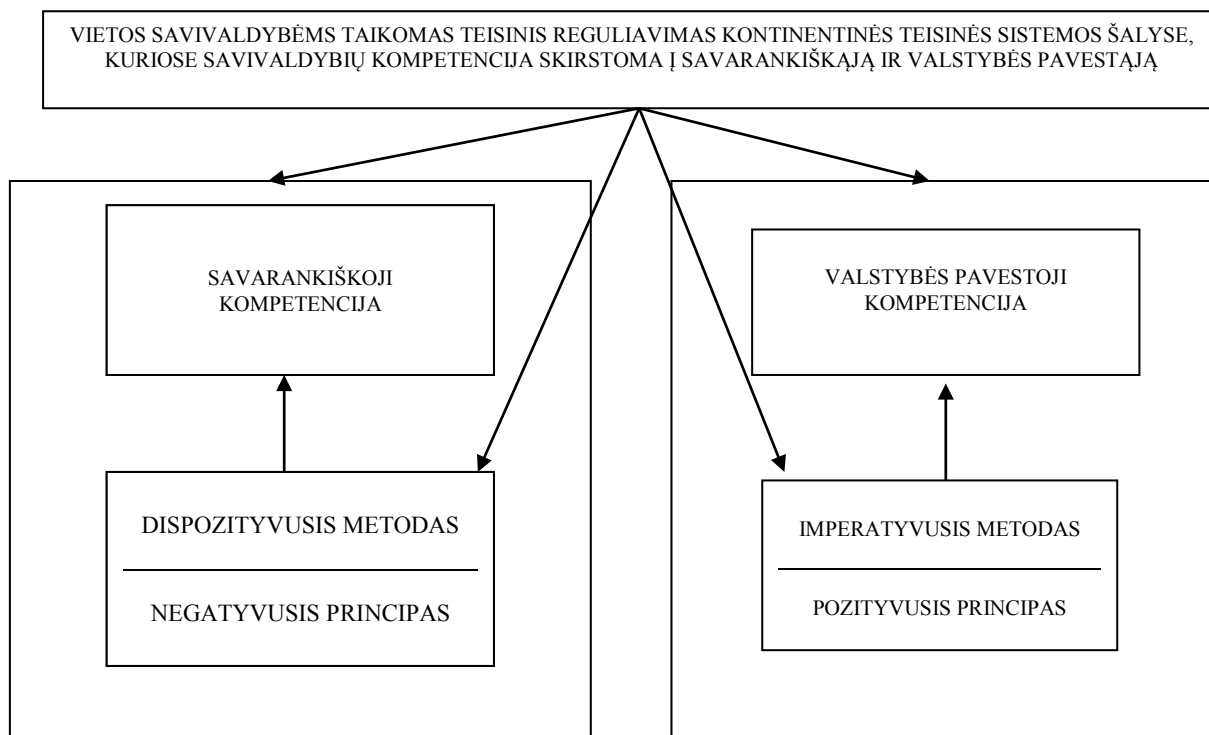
VIETOS SAVIVALDYBĖMS TAIKOMAS TEISINIS REGULIAVIMAS KONTINENTINĖS TEISINĖS SISTEMOS ŠALYSE, KURIOSE SAVIVALDYBIŲ KOMPETENCIJA SKIRSTOMA Į SAVARANKIŠKĄJĄ IR VALSTYBĖS PAVESTĄJĄ

SAVARANKIŠKOJI KOMPETENCIJA

DISPOZITYVUSIS METODAS

NEGATYVUSIS PRINCIPAS

VALSTYBĖS PAVESTOJI KOMPETENCIJA

IMPERATYVUSIS METODAS

POZITYVUSIS PRINCIPAS